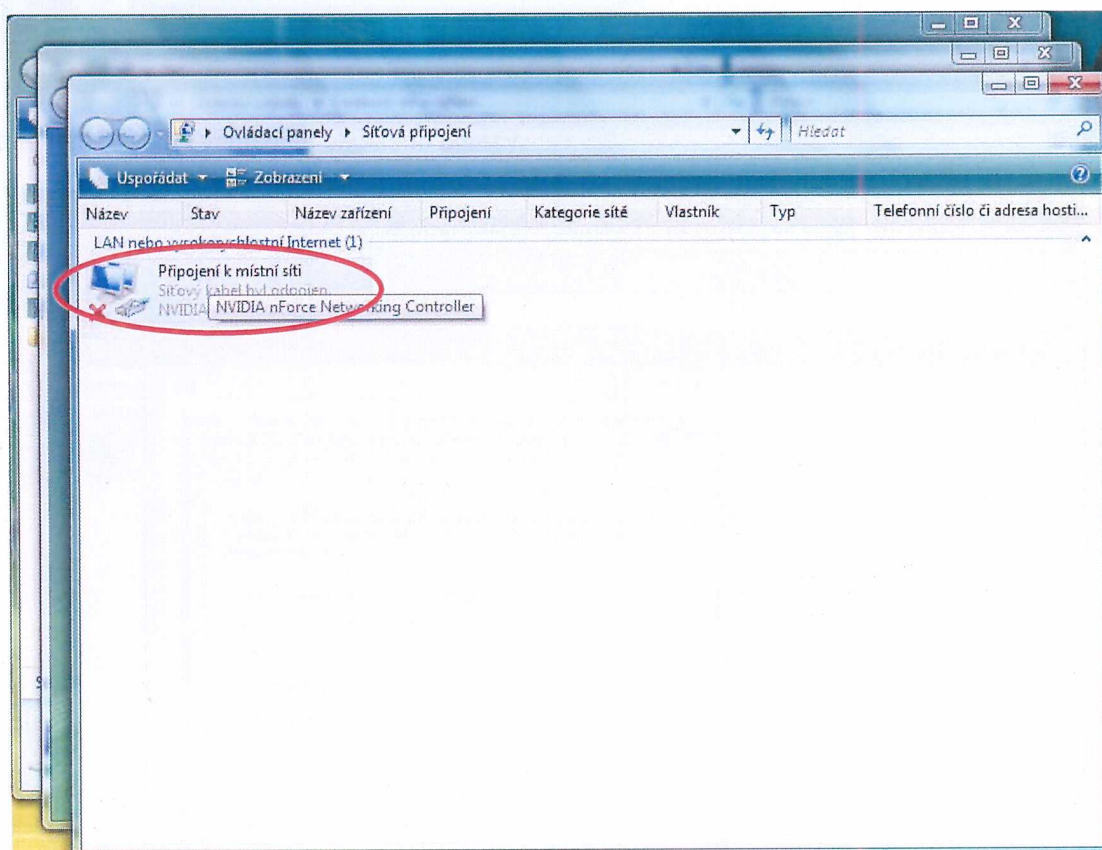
Ovládací panely ▸ Síťová připojení

Hledat

Uspořádat ▾ Zobrazení ▾

| Název | Stav | Název zařízení | Připojení | Kategorie sítě | Vlastník | Typ | Telefonní číslo či adresa hosti... |
|---|---|---|---|---|---|---|---|

LAN nebo vysokorychlostní Internet (1)

Připojení k místní síti
Síťový kabel byl odpojen.
NVIDIA

NVIDIA nForce Networking Controller